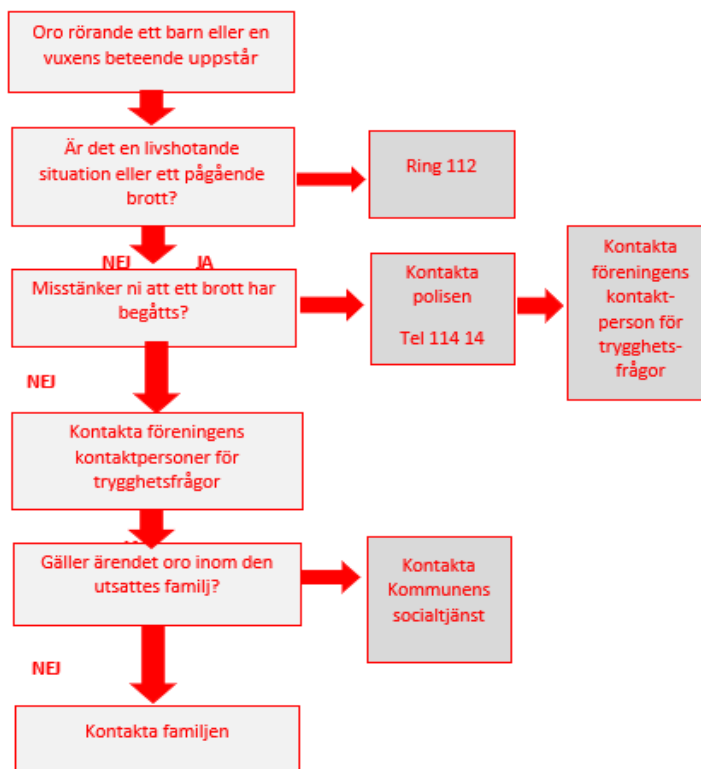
Oro rörande ett barn eller en vuxens beteende uppstår

Är det en livshotande situation eller ett pågående brott?

Ring 112

NEJ

JA

Misstänker ni att ett brott har begåtts?

Kontakta polisen

Tel 114 14

Kontakta föreningens kontaktperson för trygghetsfrågor

NEJ

Kontakta föreningens kontaktpersoner för trygghetsfrågor

Gäller ärendet oro inom den utsattes familj?

Kontakta Kommunens socialtjänst

NEJ

Kontakta familjen